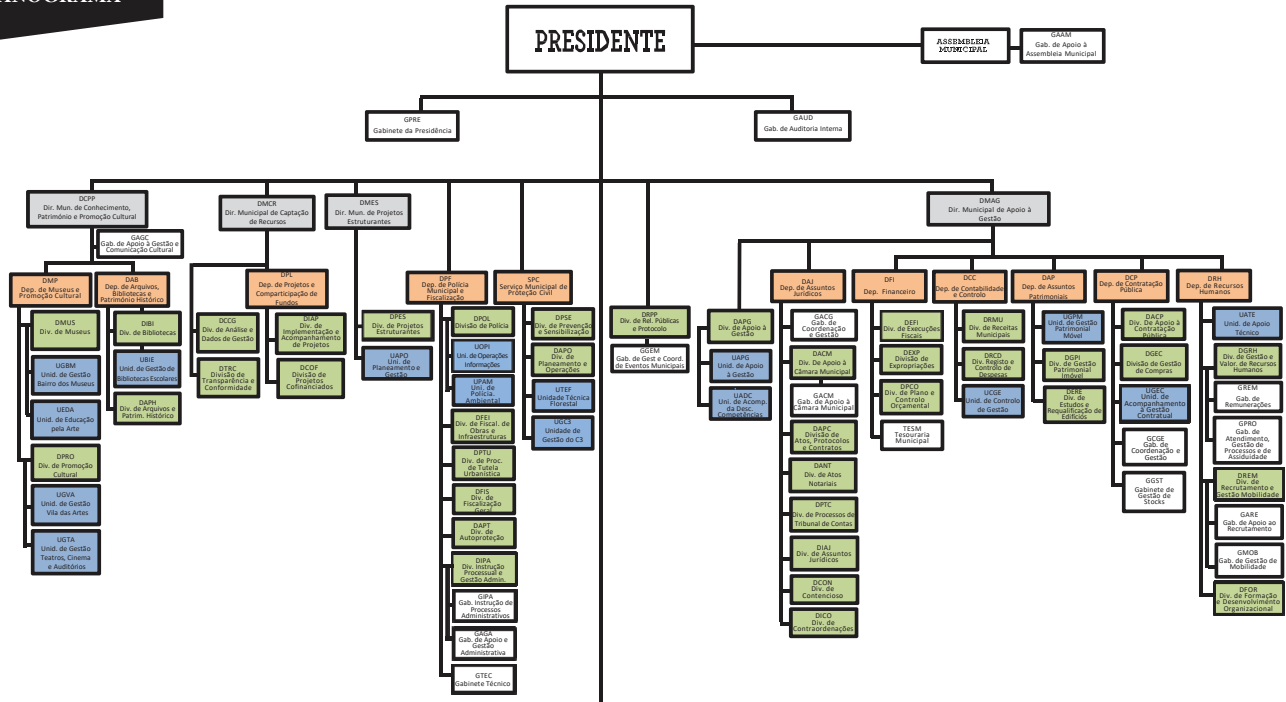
ORGANOGRAMA

PRESIDENTE

ASSEMBLEIA MUNICIPAL

GAAM
Gab. de Apoio à Assembleia Municipal

GPRE
Gabinete da Presidência

GAUD
Gab. de Auditoria Interna

DCPP
Dir. Mun. de Conhecimento, Património e Promoção Cultural

GAGC
Gab. de Apoio à Gestão e Comunicação Cultural

DMP
Dep. de Museus e Promoção Cultural

DMUS
Div. de Museus

UGBM
Unid. de Gestão Bairro dos Museus

UEDA
Unid. de Educação pela Arte

DPRO
Div. de Promoção Cultural

UGVA
Unid. de Gestão Vila das Artes

UGTA
Unid. de Gestão Teatros, Cinema e Auditórios

DAB
Dep. de Arquivos, Bibliotecas e Património Histórico

DIBI
Div. de Bibliotecas

UBIE
Unid. de Gestão de Bibliotecas Escolares

DAPH
Div. de Arquivos e Patrim. Histórico

DMCR
Dir. Municipal de Captação de Recursos

DPL
Dep. de Projetos e Compaticipação de Fundos

DCCG
Div. de Análise e Dados de Gestão

DTRC
Divisão de Transparência e Conformidade

DIAP
Div. de Implementação e Acompanhamento de Projetos

DCOF
Divisão de Projetos Cofinanciados

DMES
Dir. Mun. de Projetos Estruturantes

DPES
Div. de Projetos Estruturantes

UAPO
Uni. de Planeamento e Gestão

DPF
Dep. de Polícia Municipal e Fiscalização

DPOL
Divisão de Polícia

UOPI
Uni. de Operações Informações

UPAM
Uni. de Polícia Ambiental

DFEI
Div. de Fiscal. de Obras e Infraestruturas

DPTU
Div. de Proc. de Tutela Urbanística

DFIS
Div. de Fiscalização Geral

DAPT
Div. de Autoproteção

DIPA
Div. Instrução Processual e Gestão Admin.

GIPA
Gab. Instrução de Processos Administrativos

GAGA
Gab. de Apoio e Gestão Administrativa

GTEC
Gabinete Técnico

SPC
Serviço Municipal de Proteção Civil

DPSE
Div. de Prevenção e Sensibilização

DAPO
Div. de Planeamento e Operações

UTEF
Unidade Técnica Florestal

UGC3
Unidade de Gestão do C3

DRPP
Div. de Rel. Públicas e Protocolo

GGEM
Gab. de Gest e Coord. de Eventos Municipais

DMAG
Dir. Municipal de Apoio à Gestão

DAPG
Div. de Apoio à Gestão

UAPG
Unid. de Apoio à Gestão

UADC
Uni. de Acomp. da Desc. Competências

DAJ
Dep. de Assuntos Jurídicos

GACG
Gab. de Coordenação e Gestão

DACM
Div. de Apoio à Câmara Municipal

GACM
Gab. de Apoio à Câmara Municipal

DAPC
Divisão de Atos, Protocolos e Contratos

DANT
Div. de Atos Notariais

DPTC
Div. de Processos de Tribunal de Contas

DIAJ
Div. de Assuntos Jurídicos

DCON
Div. de Contencioso

DICO
Div. de Contraordenações

DFI
Dep. Financeiro

DEFI
Div. de Execuções Fiscais

DEXP
Divisão de Expropriações

DPCO
Div. de Plano e Controlo Orçamental

TESM
Tesouraria Municipal

DCC
Dep. de Contabilidade e Controlo

DRMU
Div. de Receitas Municipais

DRCD
Div. Registo e Controlo de Despesas

UCGE
Unid. de Controlo de Gestão

DAP
Dep. de Assuntos Patrimoniais

UGPM
Unid. de Gestão Patrimonial Móvel

DGPI
Div. de Gestão Patrimonial Imóvel

DERE
Div. de Estudos e Requalificação de Edifício

DCP
Dep. de Contratação Pública

DACP
Div. de Apoio à Contratação Pública

DGEC
Divisão de Gestão de Compras

UGEC
Unid. de Acompanhamento à Gestão Contratual

GCGE
Gab. de Coordenação e Gestão

GGST
Gabinete de Gestão de Stocks

DRH
Dep. de Recursos Humanos

UATE
Unid. de Apoio Técnico

DGRH
Div. de Gestão e Valor. de Recursos Humanos

GREM
Gab. de Remunerações

GPRO
Gab. de Atendimento, Gestão de Processos e de Assiduidade

DREM
Div. de Recrutamento e Gestão Mobilidade

GARE
Gab. de Apoio ao Recrutamento

GMOB
Gab. de Gestão de Mobilidade

DFOR
Div. de Formação e Desenvolvimento Organizacional